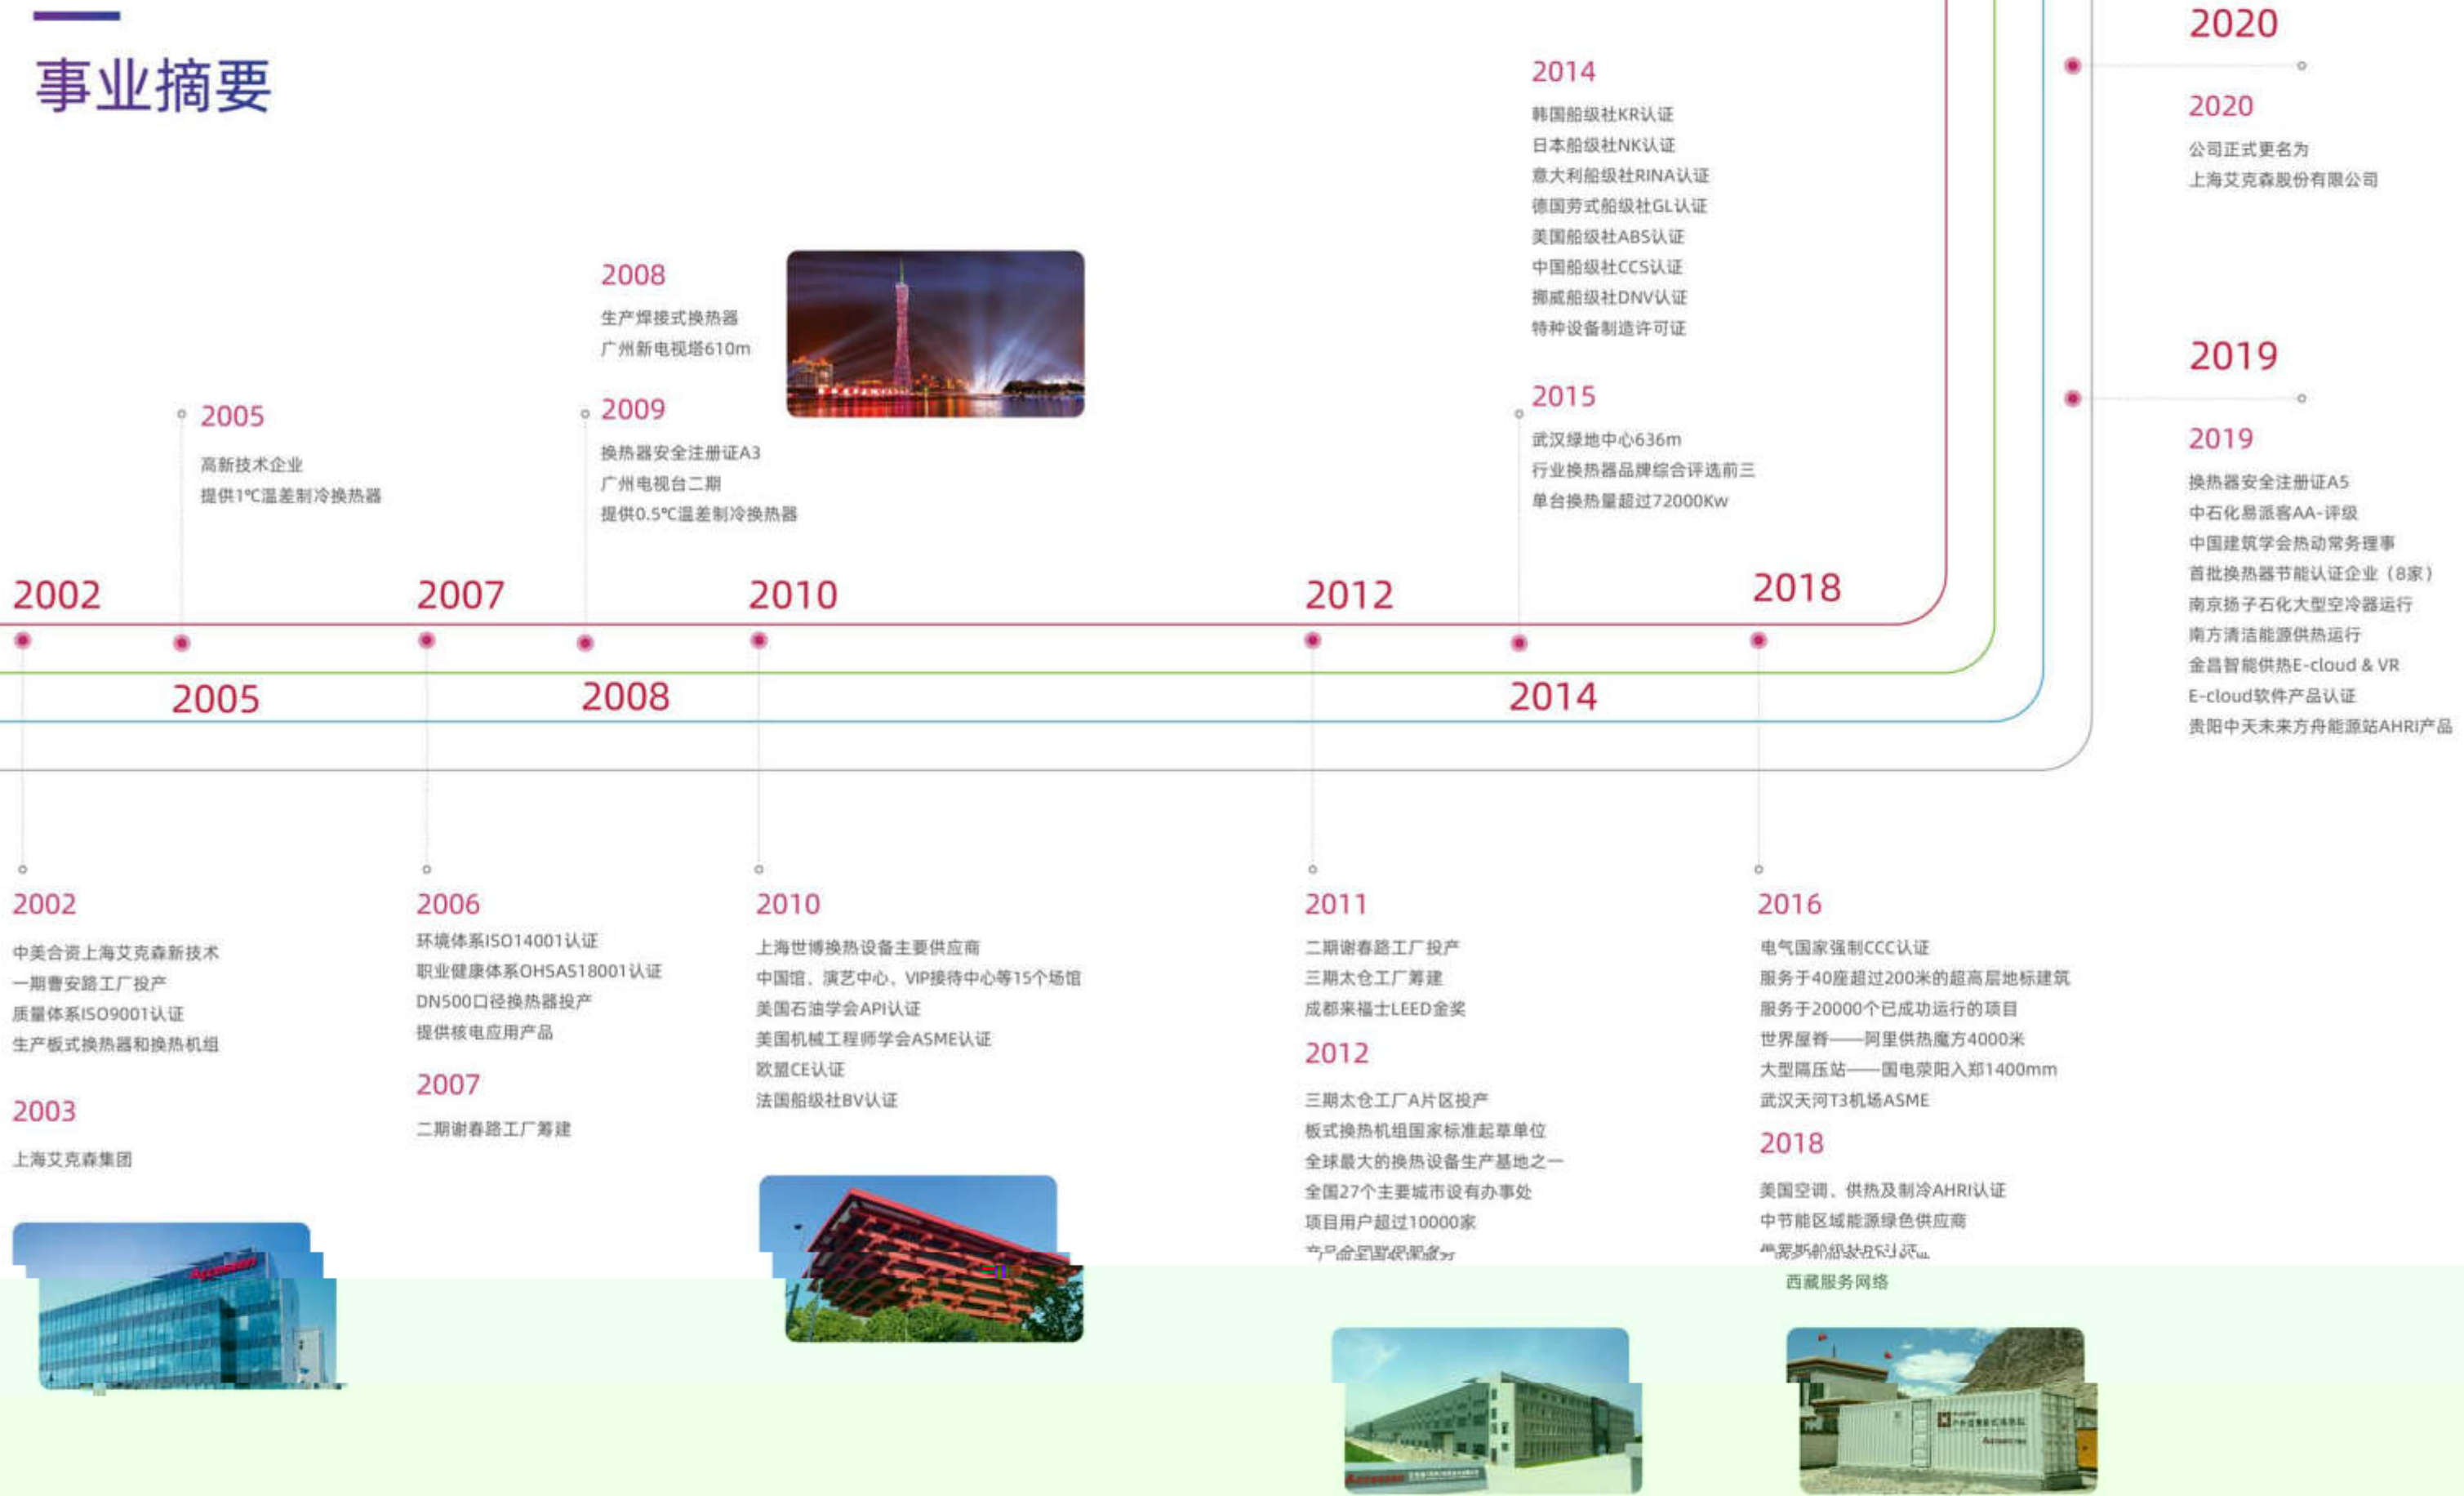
事业摘要

2002

2005
高新技术企业
提供1℃温差制冷换热器

2005

2007

2008
生产焊接式换热器
广州新电视塔610m

2009
换热器安全注册证A3
广州电视台二期
提供0.5℃温差制冷换热器

2008

2010

2012

2014
韩国船级社KR认证
日本船级社NK认证
意大利船级社RINA认证
德国劳式船级社GL认证
美国船级社ABS认证
中国船级社CCS认证
挪威船级社DNV认证
特种设备制造许可证

2015
武汉绿地中心636m
行业换热器品牌综合评选前三
单台换热量超过72000Kw

2014

2018

2020

2020
公司正式更名为
上海艾克森股份有限公司

2019

2019
换热器安全注册证A5
中石化易派客AA-评级
中国建筑学会热动常务理事
首批换热器节能认证企业（8家）
南京扬子石化大型空冷器运行
南方清洁能源供热运行
金昌智能供热E-cloud & VR
E-cloud软件产品认证
贵阳中天未来方舟能源站AHRI产品

2002
中美合资上海艾克森新技术
一期曹安路工厂投产
质量体系ISO9001认证
生产板式换热器和换热机组

2003
上海艾克森集团

2006
环境体系ISO14001认证
职业健康体系OHSAS18001认证
DN500口径换热器投产
提供核电应用产品

2007
二期谢春路工厂筹建

2010
上海世博换热设备主要供应商
中国馆、演艺中心、VIP接待中心等15个场馆
美国石油学会API认证
美国机械工程师学会ASME认证
欧盟CE认证
法国船级社BV认证

2011
二期谢春路工厂投产
三期太仓工厂筹建
成都来福士LEED金奖

2012
三期太仓工厂A片区投产
板式换热机组国家标准起草单位
全球最大的换热设备生产基地之一
全国27个主要城市设有办事处
项目用户超过10000家
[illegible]

2016
电气国家强制CCC认证
服务于40座超过200米的超高层地标建筑
服务于20000个已成功运行的项目
世界屋脊——阿里供热魔方4000米
大型隔压站——国电荥阳入郑1400mm
武汉天河T3机场ASME

2018
美国空调、供热及制冷AHRI认证
中节能区域能源绿色供应商
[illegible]
西藏服务网络